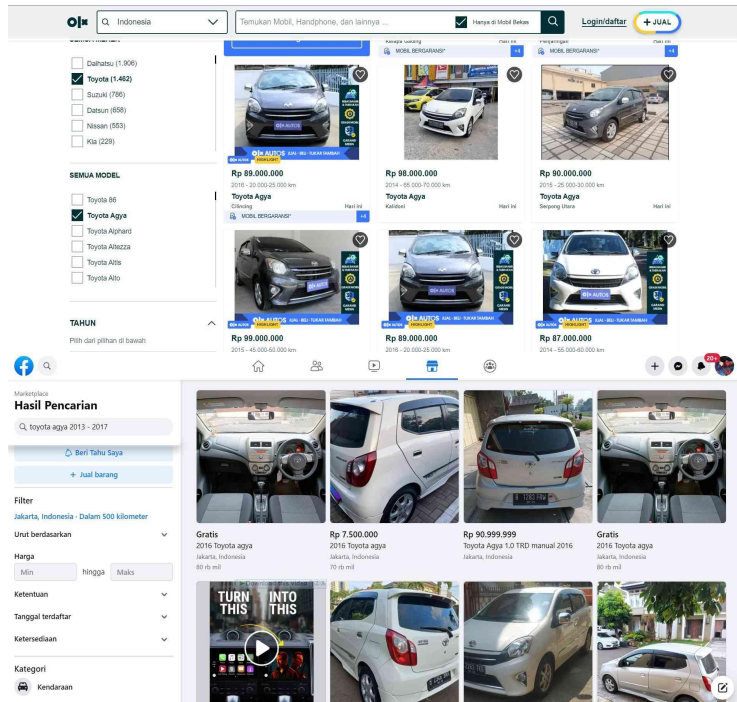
Indonesia

Temukan Mobil, Handphone, dan lainnya ...

Hanya di Mobil Bekas

Login/daftar

+ JUAL

Daihatsu (1.906)

Toyota (1.462)

Suzuki (786)

Datsun (658)

Nissan (553)

Kia (229)

SEMUA MODEL

Toyota 86

Toyota Agya

Toyota Alphard

Toyota Altezza

Toyota Altis

Toyota Alto

TAHUN

Pilih dari pilihan di bawah

MOBIL BERGARANSI*

MOBIL BERGARANSI*

Rp 89.000.000
2016 - 20.000-25.000 km
Toyota Agya
Cilincing
Hari ini
MOBIL BERGARANSI*

Rp 98.000.000
2014 - 65.000-70.000 km
Toyota Agya
Kalideri
Hari ini

Rp 90.000.000
2015 - 25.000-30.000 km
Toyota Agya
Serpong Utara
Hari ini

Rp 99.000.000
2015 - 45.000-50.000 km

Rp 89.000.000
2016 - 20.000-25.000 km

Rp 87.000.000
2014 - 55.000-60.000 km

Marketplace
Hasil Pencarian

toyota agya 2013 - 2017

Beri Tahu Saya

+ Jual barang

Filter

Jakarta, Indonesia · Dalam 500 kilometer

Urut berdasarkan

Harga

Min hingga Maks

Ketentuan

Tanggal terdaftar

Ketersediaan

Kategori

Kendaraan

Gratis
2016 Toyota agya
Jakarta, Indonesia
80 rb mil

Rp 7.500.000
2016 Toyota agya
Jakarta, Indonesia
70 rb mil

Rp 90.999.999
Toyota Agya 1.0 TRD manual 2016
Jakarta, Indonesia

Gratis
2016 Toyota agya
Jakarta, Indonesia
80 rb mil

TURN THIS INTO THIS

20+